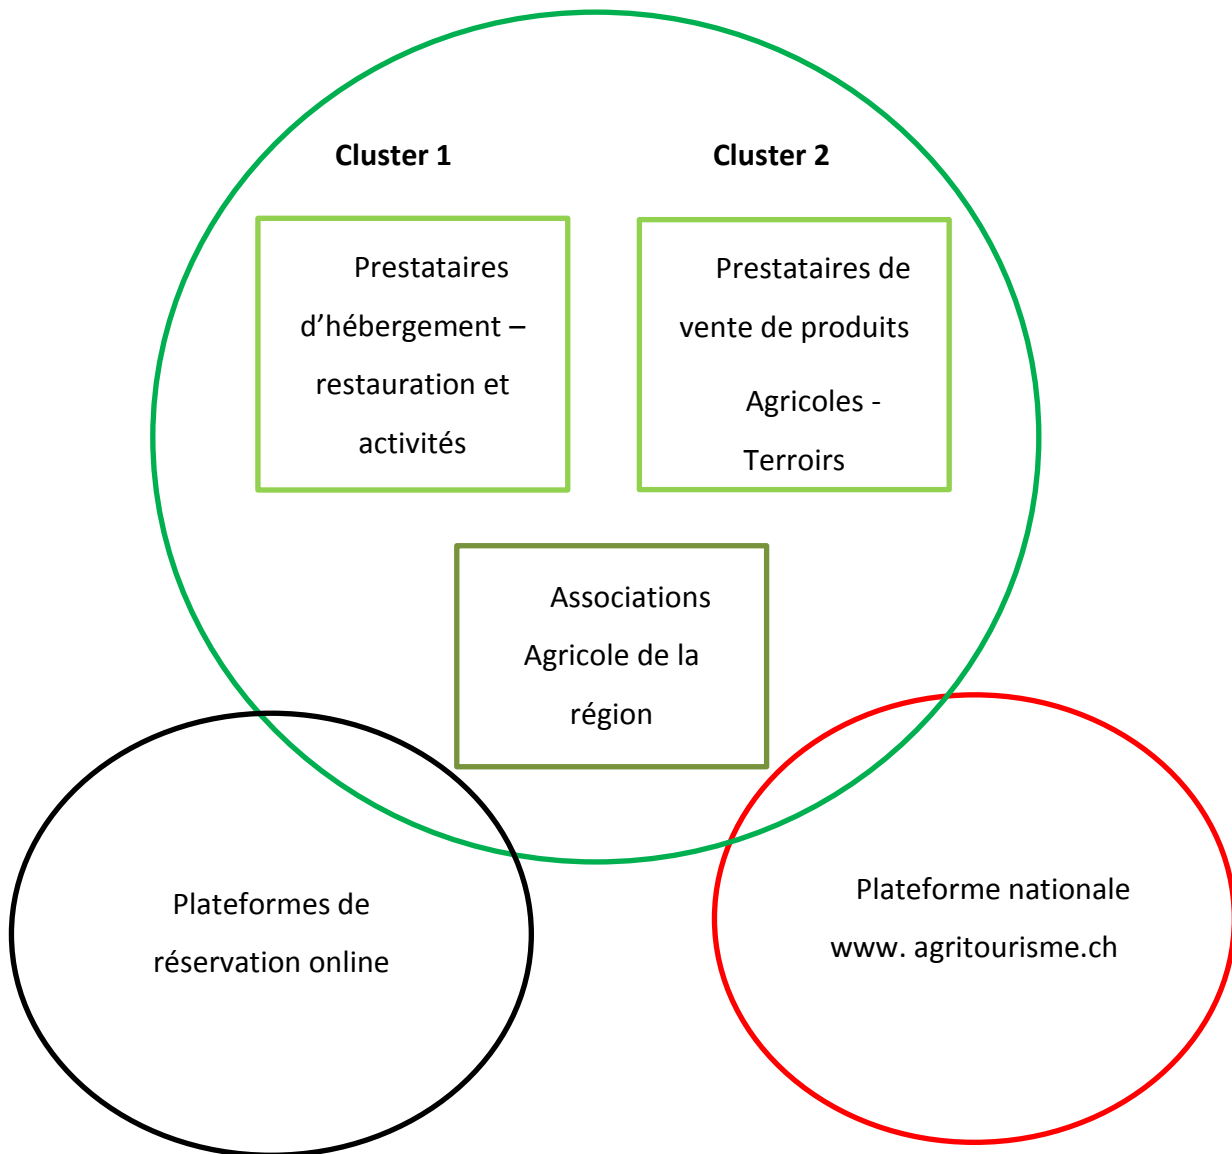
Cluster 1

Cluster 2

Prestataires d’hébergement – restauration et activités

Prestataires de vente de produits

Agricoles - Terroirs

Associations Agricole de la région

Plateformes de réservation online

Plateforme nationale www. agritourisme.ch